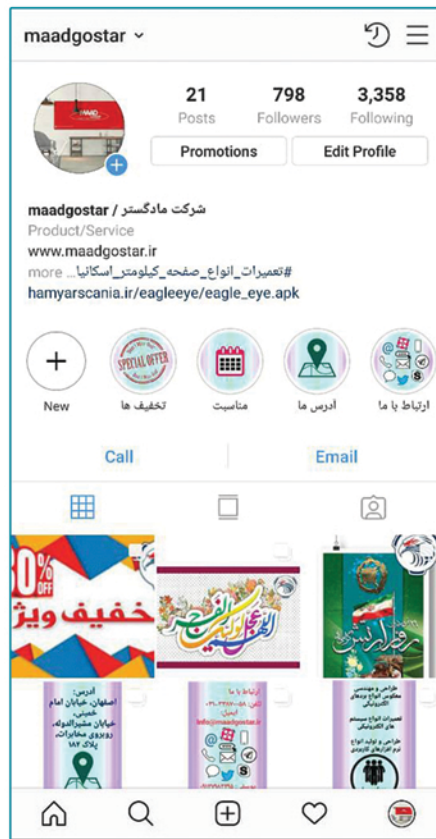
maadgostar ˅

21
Posts

798
Followers

3,358
Following

Promotions

Edit Profile

maadgostar / شرکت مادگستر
Product/Service
www.maadgostar.ir
#تعمیرات_انواع_صفحه_کیلومتر_اسکانیا ... more
hamyarscania.ir/eagleeye/eagle_eye.apk

New

SPECIAL OFFER
تخفیف ها

مناسبت

آدرس ما

ارتباط با ما

Call

Email

0% OFF
خفیف ویژ

اللهم عجل لولیک الفرج

آدرس:
اصفهان، خیابان امام خمینی، خیابان مشیرالدوله، روبروی مخابرات، پلاک ۱۸۲

ارتباط با ما
تلفن: ۰۳۱-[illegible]
info@maadgostar.ir

طراحی و مهندسی معکوس انواع بردهای الکترونیکی
تعمیرات انواع سیستم های الکترونیکی
طراحی و تولید انواع نرم افزارهای کاربردی